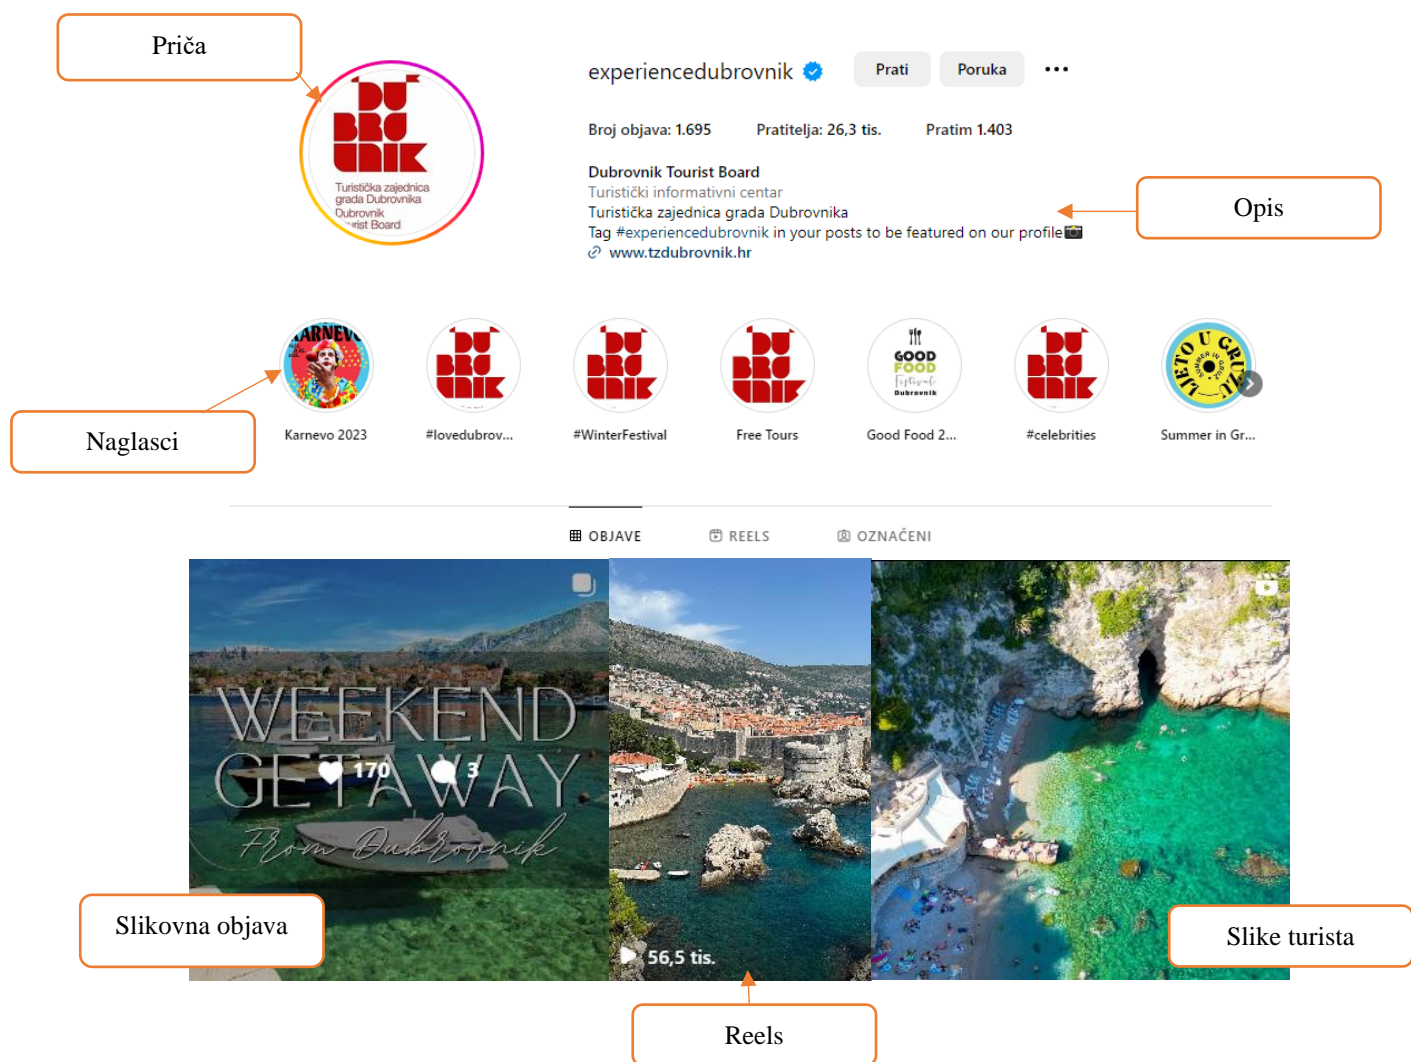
Priča

DU BRO VNIK
Turistička zajednica grada Dubrovnika
Dubrovnik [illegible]rist Board

experiencedubrovnik Prati Poruka •••

Broj objava: 1.695 Pratitelja: 26,3 tis. Pratim 1.403

Dubrovnik Tourist Board
Turistički informativni centar
Turistička zajednica grada Dubrovnika
Tag #experiencedubrovnik in your posts to be featured on our profile
www.tzdubrovnik.hr

Opis

Naglasci

Karnevo 2023 #lovedubrov... #WinterFestival Free Tours Good Food 2... #celebrities Summer in Gr...

OBJAVE REELS OZNAČENI

WEEKEND GETAWAY From Dubrovnik
170 3

56,5 tis.

Slikovna objava

Reels

Slike turista